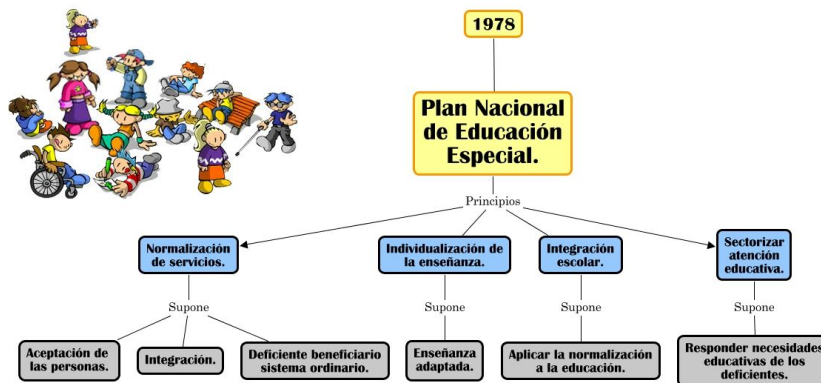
1978

Plan Nacional de Educación Especial.

Principios

Normalización de servicios.

Individualización de la enseñanza.

Integración escolar.

Sectorizar atención educativa.

Supone

Supone

Supone

Supone

Aceptación de las personas.

Integración.

Deficiente beneficiario sistema ordinario.

Enseñanza adaptada.

Aplicar la normalización a la educación.

Responder necesidades educativas de los deficientes.